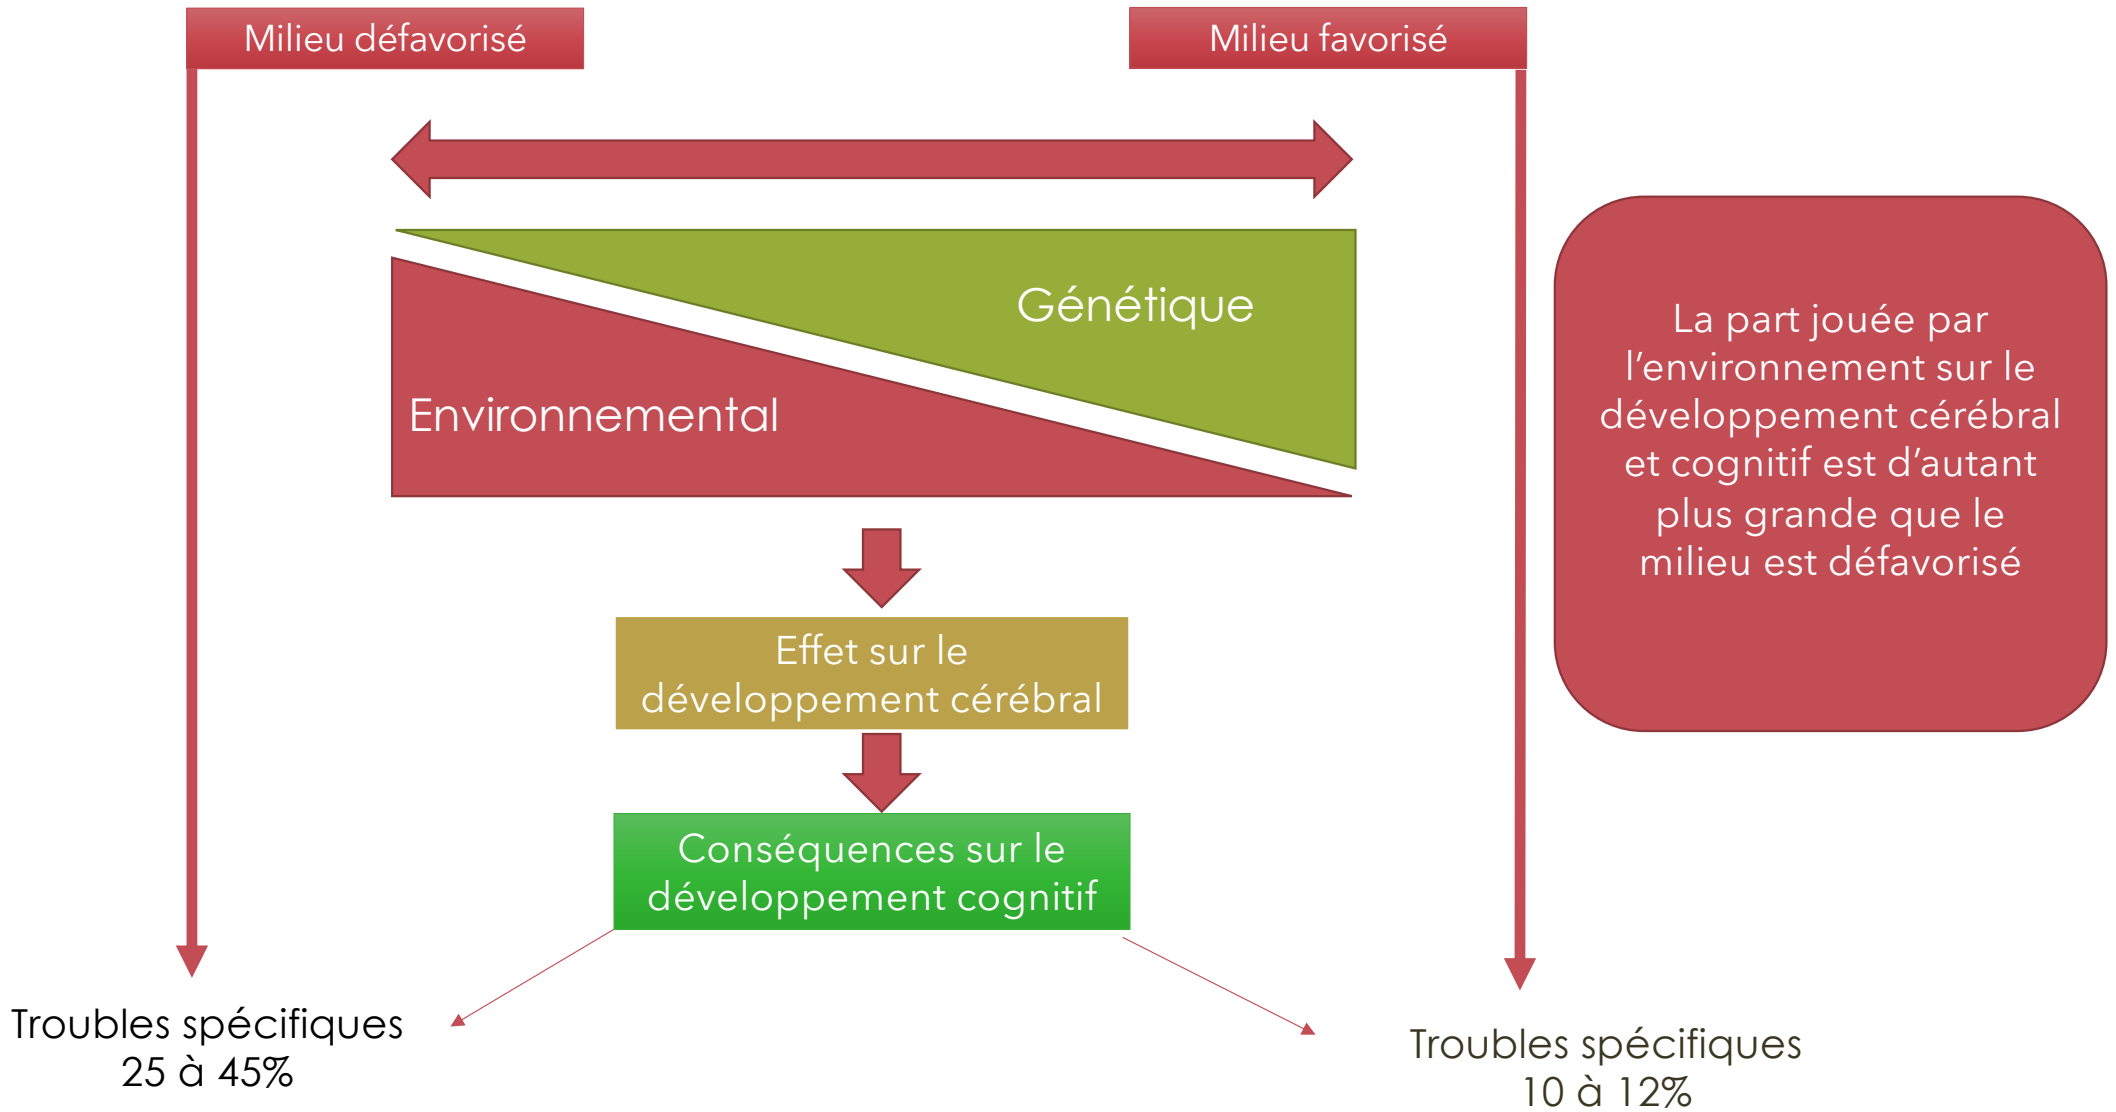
Milieu défavorisé

Milieu favorisé

Génétique

Environnemental

La part jouée par l'environnement sur le développement cérébral et cognitif est d'autant plus grande que le milieu est défavorisé

Effet sur le développement cérébral

Conséquences sur le développement cognitif

Troubles spécifiques 25 à 45%

Troubles spécifiques 10 à 12%